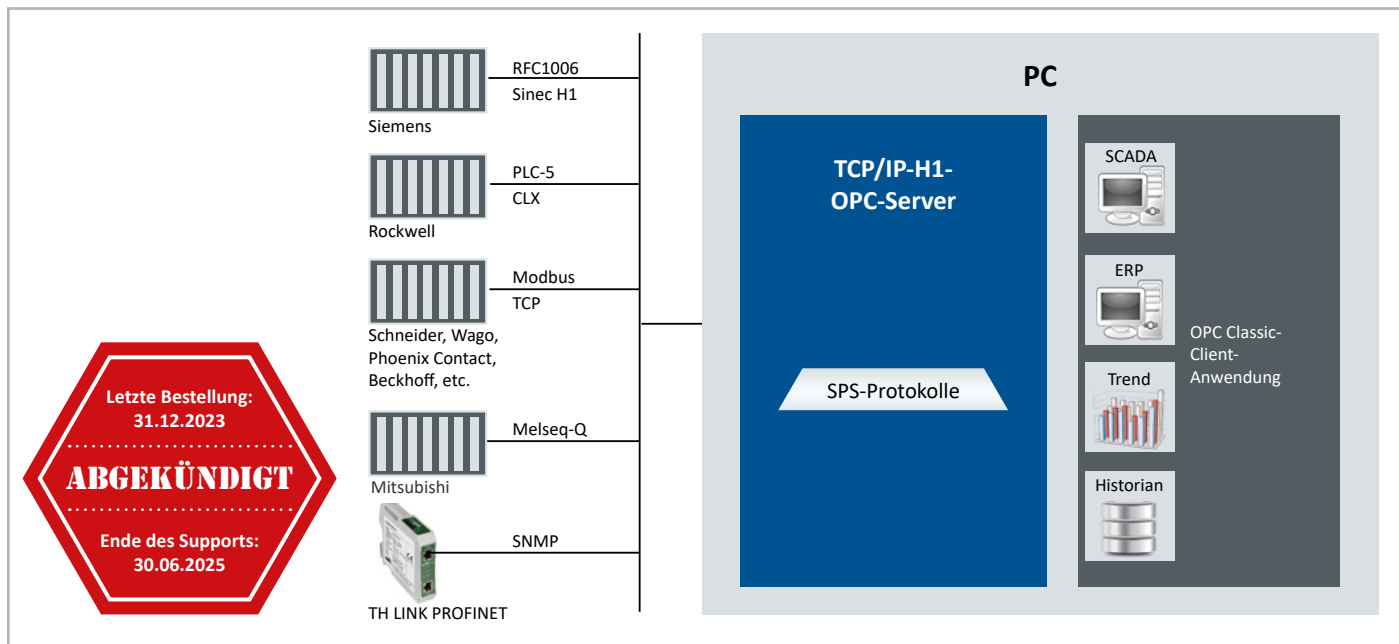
Letzte Bestellung:
31.12.2023

ABGEKÜNDIGT

Ende des Supports:
30.06.2025

RFC1006
Sinec H1
Siemens

PLC-5
CLX
Rockwell

Modbus
TCP
Schneider, Wago, Phoenix Contact, Beckhoff, etc.

Melseq-Q
Mitsubishi

SNMP
TH LINK PROFINET

PC

TCP/IP-H1-
OPC-Server

SPS-Protokolle

SCADA

ERP

Trend

Historian

OPC Classic-Client-Anwendung